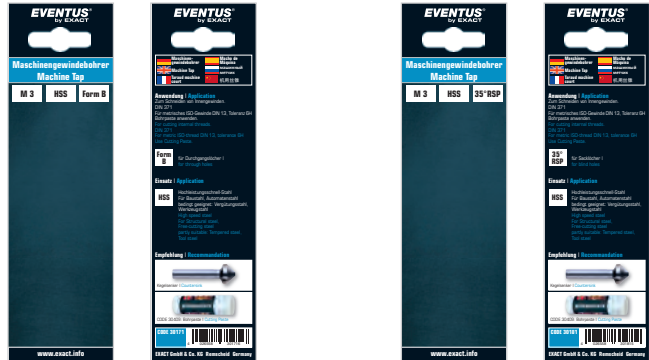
EVENTUS® by EXACT

Maschinengewindebohrer
Machine Tap

M 3 | HSS | Form B

www.exact.info

EVENTUS® by EXACT

Maschinengewindebohrer
Machine Tap
Taraud machine court
Mecha de máquina
Машинный метчик
机用丝锥

Anwendung | Application
Zum Schneiden von Innengewinden. DIN 371
Für metrisches ISO-Gewinde DIN 13, Toleranz 6H
Bohrpaste anwenden.
For cutting internal threads.
DIN 371
For metric ISO-thread DIN 13, tolerance 6H
Use Cutting Paste.

Form B für Durchgangslöcher | for through holes

Einsatz | Application
HSS Hochleistungsschnell-Stahl
Für Baustahl, Automatenstahl bedingt geeignet: Vergütungsstahl, Werkzeugstahl.
High speed steel
For Structural steel, Free-cutting steel partly suitable: Tempered steel, Tool steel

Empfehlung | Recommendation
Kegelsenker | Countersink
CODE 30409 Bohrpaste | Cutting Paste

CODE 30171

EXACT GmbH & Co. KG Remscheid Germany

EVENTUS® by EXACT

Maschinengewindebohrer
Machine Tap

M 3 | HSS | 35°RSP

www.exact.info

EVENTUS® by EXACT

Maschinengewindebohrer
Machine Tap
Taraud machine court
Mecha de máquina
Машинный метчик
机用丝锥

Anwendung | Application
Zum Schneiden von Innengewinden. DIN 371
Für metrisches ISO-Gewinde DIN 13, Toleranz 6H
Bohrpaste anwenden.
For cutting internal threads.
DIN 371
For metric ISO-thread DIN 13, tolerance 6H
Use Cutting Paste.

35° RSP für Sacklöcher | for blind holes

Einsatz | Application
HSS Hochleistungsschnell-Stahl
Für Baustahl, Automatenstahl bedingt geeignet: Vergütungsstahl, Werkzeugstahl.
High speed steel
For Structural steel, Free-cutting steel partly suitable: Tempered steel, Tool steel

Empfehlung | Recommendation
Kegelsenker | Countersink
CODE 30409 Bohrpaste | Cutting Paste

CODE 30181

EXACT GmbH & Co. KG Remscheid Germany